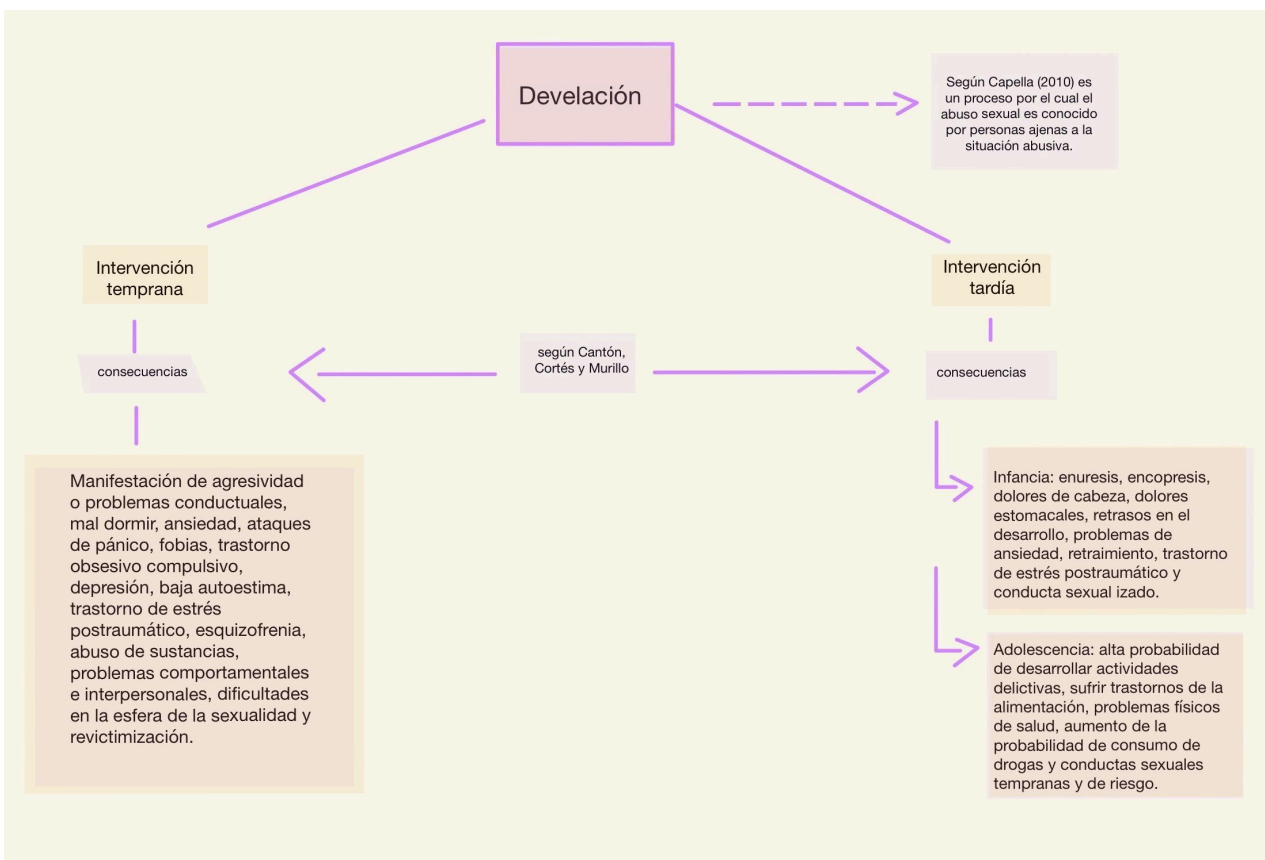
Develación

Según Capella (2010) es un proceso por el cual el abuso sexual es conocido por personas ajenas a la situación abusiva.

Intervención temprana

Intervención tardía

según Cantón, Cortés y Murillo

consecuencias

consecuencias

Manifestación de agresividad o problemas conductuales, mal dormir, ansiedad, ataques de pánico, fobias, trastorno obsesivo compulsivo, depresión, baja autoestima, trastorno de estrés postraumático, esquizofrenia, abuso de sustancias, problemas comportamentales e interpersonales, dificultades en la esfera de la sexualidad y revictimización.

Infancia: enuresis, encopresis, dolores de cabeza, dolores estomacales, retrasos en el desarrollo, problemas de ansiedad, retraimiento, trastorno de estrés postraumático y conducta sexual izado.

Adolescencia: alta probabilidad de desarrollar actividades delictivas, sufrir trastornos de la alimentación, problemas físicos de salud, aumento de la probabilidad de consumo de drogas y conductas sexuales tempranas y de riesgo.